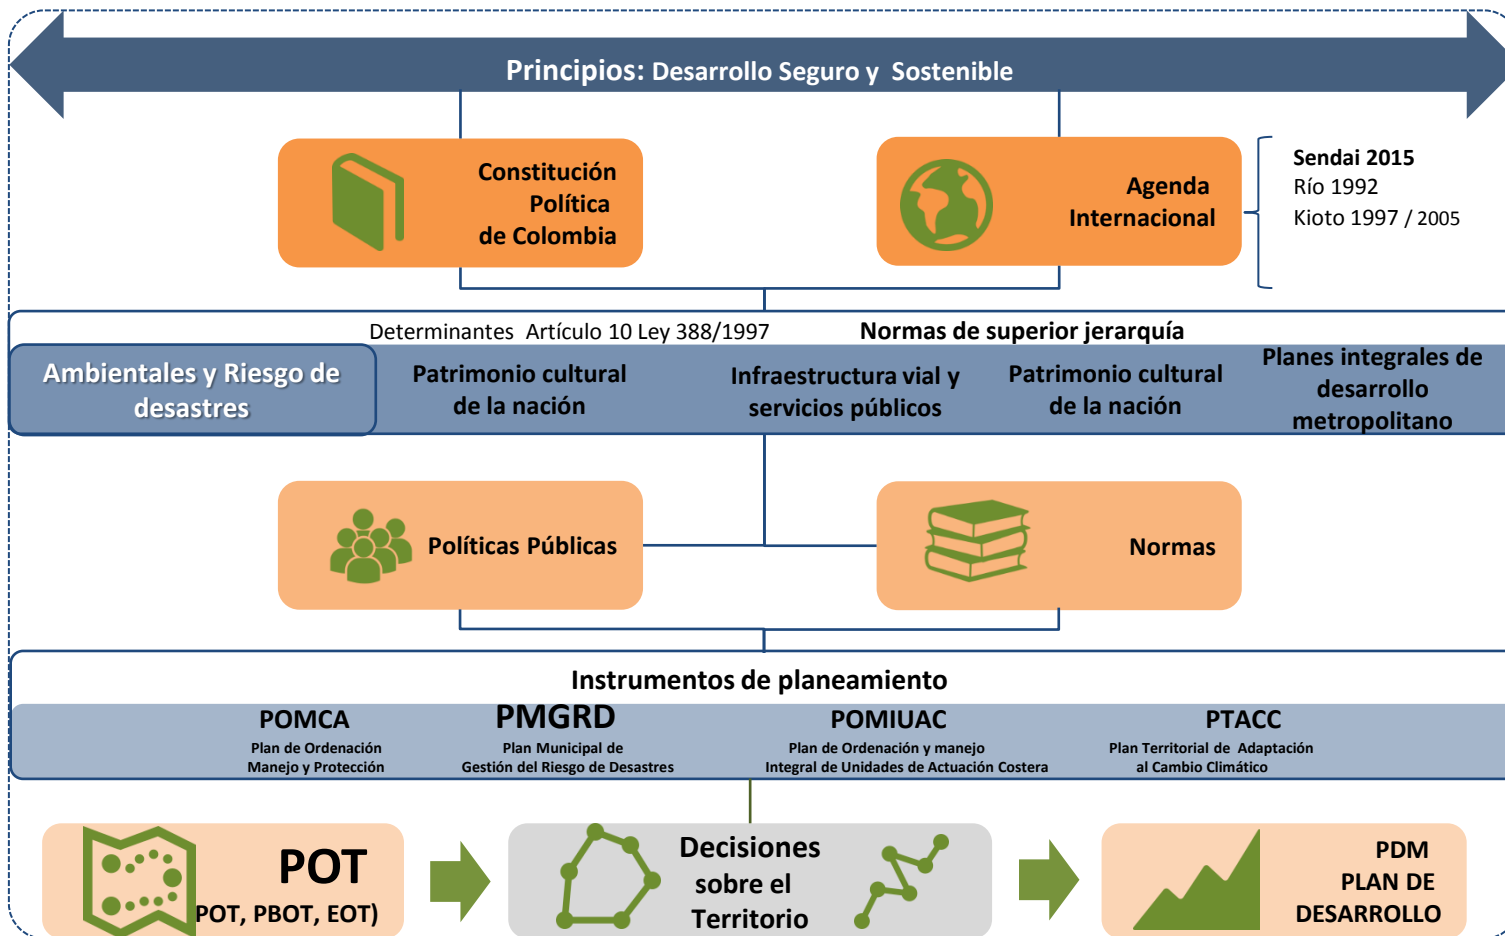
Principios: Desarrollo Seguro y Sostenible

Constitución Política de Colombia

Agenda Internacional

Sendai 2015
Río 1992
Kioto 1997 / 2005

Determinantes Artículo 10 Ley 388/1997

Normas de superior jerarquía

Ambientales y Riesgo de desastres

Patrimonio cultural de la nación

Infraestructura vial y servicios públicos

Patrimonio cultural de la nación

Planes integrales de desarrollo metropolitano

Políticas Públicas

Normas

Instrumentos de planeamiento

POMCA
Plan de Ordenación Manejo y Protección

PMGRD
Plan Municipal de Gestión del Riesgo de Desastres

POMIUAC
Plan de Ordenación y manejo Integral de Unidades de Actuación Costera

PTACC
Plan Territorial de Adaptación al Cambio Climático

POT
POT, PBOT, EOT)

Decisiones sobre el Territorio

PDM
PLAN DE DESARROLLO